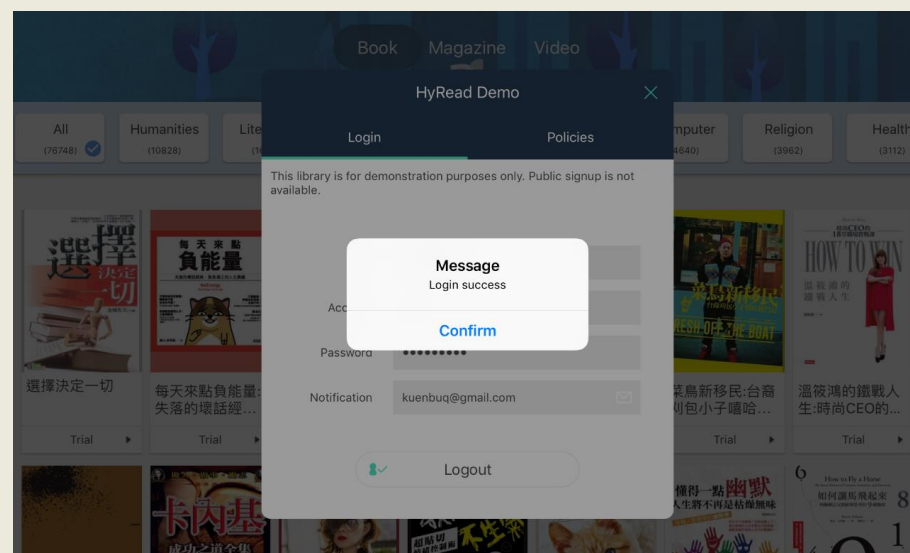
Book Magazine Video

HyRead Demo

Login Policies

All (76748)
Humanities (10828)
Lite
mputer (4640)
Religion (3962)
Health (3112)

This library is for demonstration purposes only. Public signup is not available.

Message
Login success
Confirm

Acc
Password •••••••••
Notification kuenbuq@gmail.com

Logout

選擇決定一切
每天來點負能量:失落的壞話經...
菜鳥新移民:台裔刈包小子嘻哈...
溫筱鴻的鐵戰人生:時尚CEO的...

Trial
Trial
Trial
Trial

選擇 決定一切
每天來點 負能量
菜鳥新移民 FRESH OFF THE BOAT
HOW TO WIN
溫筱鴻的鐵戰人生
卡內基
懂得一點幽默
How to Fly a Horse
如何讓馬飛起來